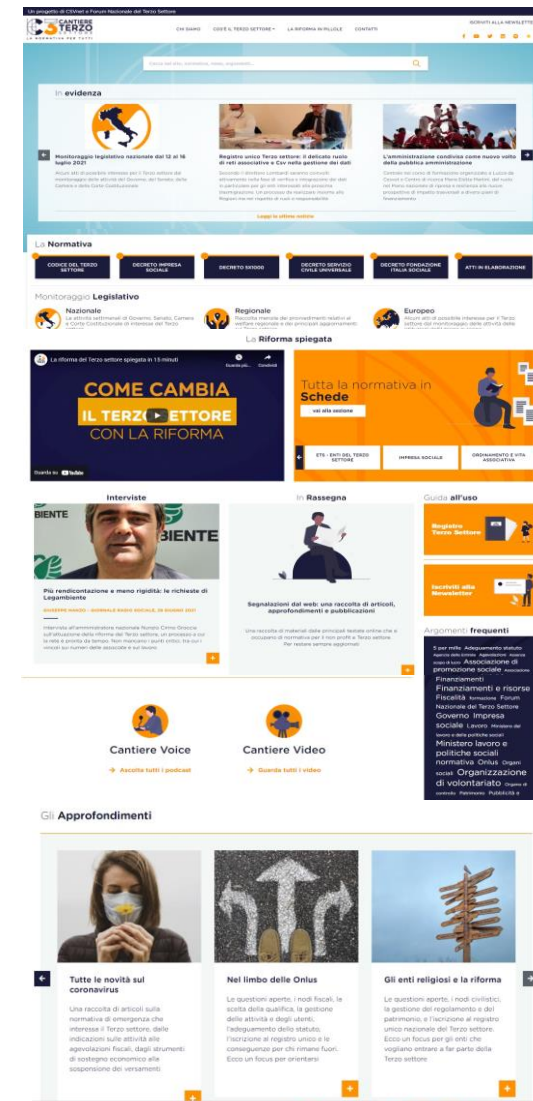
Un progetto di CSVnet e Forum Nazionale del Terzo Settore

CANTIERE TERZO SETTORE
LA NORMATIVA PER TUTTI

CHI SIAMO   COS'È IL TERZO SETTORE   LA RIFORMA IN PILLOLE   CONTATTI

ISCRIVITI ALLA NEWSLETTER

Cerca nel sito, normativa, news, argomenti...

In evidenza

Monitoraggio legislativo nazionale del 12 al 16 luglio 2021
Alcuni atti di possibile interesse per il Terzo settore dal monitoraggio delle attività del Governo, del Senato, della Camera e della Corte Costituzionale

Registro unico Terzo settore: il delicato ruolo di reti associative e Csv nella gestione dei dati
Secondo il direttore nazionale, saranno coinvolti attivamente nella fase di verifica e integrazione dei dati, in particolare per gli enti interessati alla prossima trasmigrazione. Un processo da realizzare insieme alle Regioni ma nel rispetto di ruoli e responsabilità

L'amministrazione condivisa come nuovo volto della pubblica amministrazione
Concluso nel corso di formazione organizzato a Lucca da Cesvot e Centro di ricerca Maria Eletta Martini, del ruolo nel Piano nazionale di ripresa e resilienza alle nuove prospettive di impatto trasversali a diversi piani di finanziamento

Leggi le ultime notizie

La Normativa

CODICE DEL TERZO SETTORE   DECRETO IMPRESA SOCIALE   DECRETO 5X1000   DECRETO SERVIZIO CIVILE UNIVERSALE   DECRETO FONDAZIONE ITALIA SOCIALE   ATTI IN ELABORAZIONE

Monitoraggio Legislativo

Nazionale
Le attività settimanali di Governo, Senato, Camera e Corte Costituzionale di interesse del Terzo settore

Regionale
Raccolta mensile dei provvedimenti relativi al welfare regionale e dei principali appuntamenti per il Terzo settore

Europeo
Alcuni atti di possibile interesse per il Terzo settore dal monitoraggio delle attività delle istituzioni europee

La Riforma spiegata

La riforma del Terzo settore spiegata in 15 minuti
Guarda più tardi   Condividi
COME CAMBIA IL TERZO SETTORE CON LA RIFORMA
Guarda su YouTube

Tutta la normativa in Schede
vai alla sezione

ETS - ENTI DEL TERZO SETTORE   IMPRESA SOCIALE   ORDINAMENTO E VITA ASSOCIATIVA

Interviste

BIENTE   BIENTE

Più rendicontazione e meno rigidità: le richieste di Legambiente
GIUSEPPE MANZO - GIORNALE RADIO SOCIALE, 28 GIUGNO 2021
Intervista all'amministratore nazionale Nunzio Cirino Groccia sull'attuazione della riforma del Terzo settore, un processo a cui la rete è pronta da tempo. Non mancano i punti critici, tra cui i vincoli sui numeri delle associate e sui lavoro

In Rassegna

Segnalazioni dal web: una raccolta di articoli, approfondimenti e pubblicazioni
Una raccolta di materiali dalle principali testate online che si occupano di normativa per il non profit e Terzo settore. Per restare sempre aggiornati

Guida all'uso

Registro Terzo Settore

Iscriviti alla Newsletter

Argomenti frequenti

5 per mille   Adeguamento statuto   Agenzia delle Entrate   Aggregazione   Assicurazione   Associazione di promozione sociale   Associazione   Finanziamenti   Finanziamenti e risorse   Fiscalità   Formazione   Forum Nazionale del Terzo Settore   Governo   Impresa sociale   Lavoro   Ministero del lavoro e delle politiche sociali   Ministero lavoro e politiche sociali   normativa   Onlus   Organi sociali   Organizzazione di volontariato   Organo di controllo   Patrimonio   Pubblicità e

Cantiere Voice
→ Ascolta tutti i podcast

Cantiere Video
→ Guarda tutti i video

Gli Approfondimenti

Tutte le novità sul coronavirus
Una raccolta di articoli sulla normativa di emergenza che interessa il Terzo settore, dalle indicazioni sulle attività alle agevolazioni fiscali, dagli strumenti di sostegno economico alla sospensione dei versamenti

Nel limbo delle Onlus
Le questioni aperte, i nodi fiscali, la scelta della qualifica, la gestione delle attività e degli utenti, l'adeguamento dello statuto, l'iscrizione al registro unico e le conseguenze per chi rimane fuori. Ecco un focus per orientarsi

Gli enti religiosi e la riforma
Le questioni aperte, i nodi civilistici, la gestione del regolamento e del patrimonio, l'iscrizione al registro unico nazionale del Terzo settore. Ecco un focus per gli enti che vogliano entrare a far parte della Terzo settore